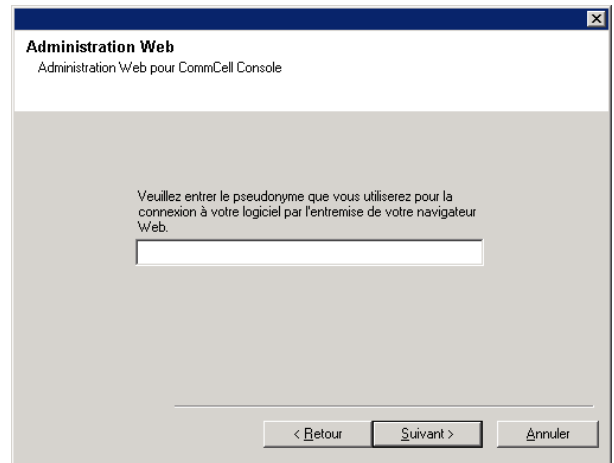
Administration Web
Administration Web pour CommCell Console

Veuillez entrer le pseudonyme que vous utiliserez pour la connexion à votre logiciel par l'entremise de votre navigateur Web.

< Retour
Suivant >
Annuler